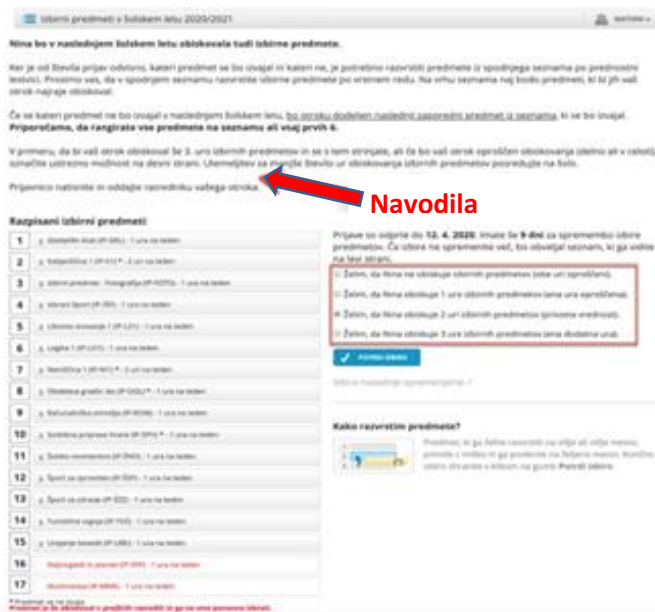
Izbirni predmeti v šolskem letu 2020/2021

Nina bo v naslednjem šolskem letu obiskovala tudi izbirne predmete.

Ker je od števila prijav odvisno, kateri predmet se bo izvajal in kateri ne, je potrebno razvrstiti predmete iz spodnjega seznama po prednostni lestvici. Prosimo vas, da v spodnjem seznamu razvrstite izbirne predmete po vrstnem redu. Na vrhu seznama naj bodo predmeti, ki bi jih vaš otrok najraje obiskoval.

Če se kateri predmet ne bo izvajal v naslednjem šolskem letu, bo otroku dodeljen naslednji zaporedni predmet iz seznama, ki se bo izvajal. Priporočamo, da rangirate vse predmete na seznamu ali vsaj prvih 6.

V primeru, da bi vaš otrok obiskoval še 3. uro izbirnih predmetov in se s tem strinjate, ali če bo vaš otrok oproščen obiskovanja (delno ali v celoti), označite ustrezno možnost na desni strani. Utemeljitev za manjše število ur obiskovanja izbirnih predmetov posredujte na šolo.

Prijavnico natisnite in oddajte razredniku vašega otroka.

Navodila

Razpisani izbirni predmeti

| | |
|---|---|
| 1 | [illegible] - 1 ura na teden |
| 2 | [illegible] - 2 uri na teden |
| 3 | Izbirni predmet - Fotografija (IP-FOTO) - 1 ura na teden |
| 4 | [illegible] - 1 ura na teden |
| 5 | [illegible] - 1 ura na teden |
| 6 | Logika 1 (IP-LO1) - 1 ura na teden |
| 7 | Nemščina 1 (IP-NI1) - 2 uri na teden |
| 8 | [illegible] - 1 ura na teden |
| 9 | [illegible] - 1 ura na teden |
| 10 | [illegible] - 1 ura na teden |
| 11 | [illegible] - 1 ura na teden |
| 12 | Šport za sprostitev (IP-ŠSP) - 1 ura na teden |
| 13 | Šport za zdravje (IP-ŠZZ) - 1 ura na teden |
| 14 | Turistična vzgoja (IP-TVZ) - 1 ura na teden |
| 15 | Umetnje besede (IP-UBE) - 1 ura na teden |
| 16 | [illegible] - 1 ura na teden |
| 17 | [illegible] - 1 ura na teden |

* Predmet se ne izvaja
Predmet je že obiskoval v preteklih razredih in ga ne more ponovno izbrati.

Prijave so odprte do 12. 4. 2020. Imate še 9 dni za spremembo izbire predmetov. Če izbire ne spremenite več, bo obveljal seznam, ki ga vidite na levi strani.

Želim, da Nina ne obiskuje izbirnih predmetov (obe uri oproščeno).
Želim, da Nina obiskuje 1 uro izbirnih predmetov (ena ura oproščena).
Želim, da Nina obiskuje 2 uri izbirnih predmetov (privzeta vrednost).
Želim, da Nina obiskuje 3 ure izbirnih predmetov (ena dodatna ura).

POTRDI IZBIRO

Izbris naknadnje spremembe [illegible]

Kako razvrstim predmete?

Predmet, ki ga želite razvrstiti na višje ali nižje mesto, primite z miško in ga povlecite na želeno mesto. Končno izbiro shranite s klikom na gumb Potrdi izbiro.